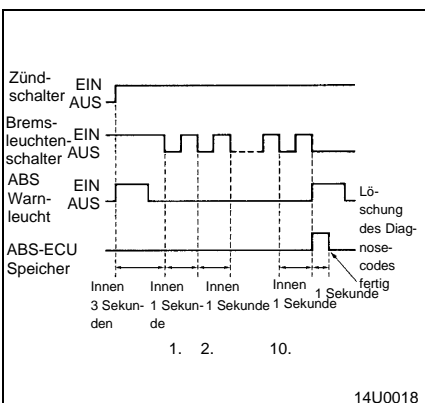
Zündschalter EIN
AUS

Bremsleuchtenschalter EIN
AUS

ABS Warnleucht EIN
AUS

ABS-ECU Speicher

Löschung des Diagnosecodes fertig

Innen 3 Sekunden
Innen 1 Sekunde
Innen 1 Sekunde
Innen 1 Sekunde
1 Sekunde

1. 2. 10.

14U0018